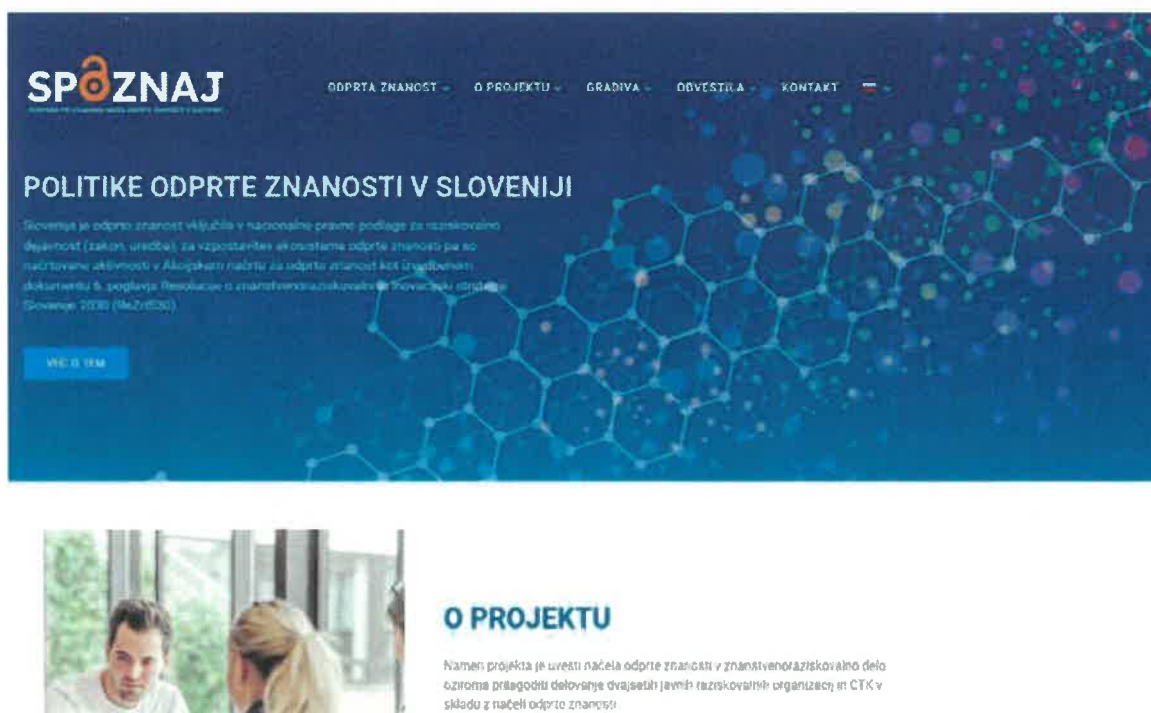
SPOZNAJ

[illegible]

ODPRTA ZNANOST · O PROJEKTU · GRADIVA · OBVESTILA · KONTAKT

POLITIKE ODPRTE ZNANOSTI V SLOVENIJI

Slovenija je odprto znanost vključila v nacionalne pravne podlage za raziskovalno dejavnost (zakon, uredba), za vzpostavitev ekosistema odprte znanosti pa so načrtovane aktivnosti v Akcijskem načrtu za odprto znanost kot izvedbenem dokumentu 5. poglavja Resolucije o znanstvenoraziskovalni in inovacijski strategiji Slovenije 2030 (ReZrIS30).

VEČ O TEM

O PROJEKTU

Namen projekta je uvesti načela odprte znanosti v znanstvenoraziskovalno delo oziroma prilagoditi delovanje dvajsetih javnih raziskovalnih organizacij in CTK v skladu z načeli odprte znanosti.